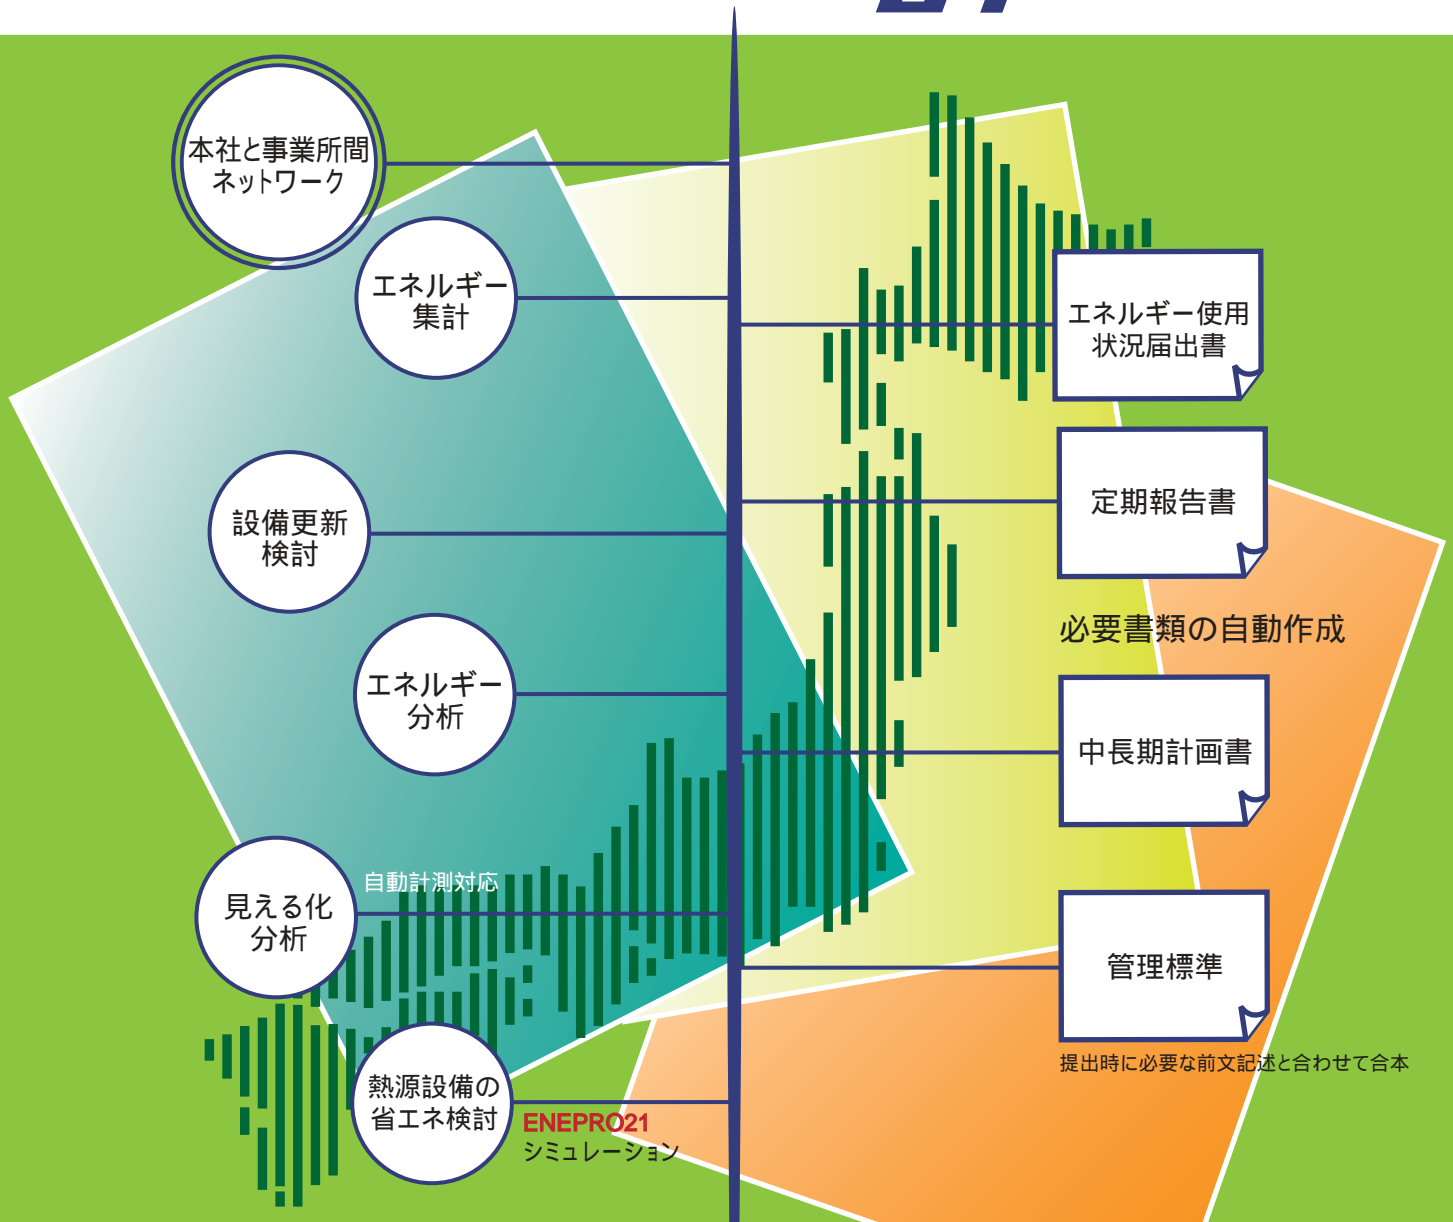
本社と事業所間ネットワーク

エネルギー集計

設備更新検討

エネルギー分析

自動計測対応

見える化分析

熱源設備の省エネ検討

ENEPRO21
シミュレーション

エネルギー使用状況届出書

定期報告書

必要書類の自動作成

中長期計画書

管理標準

提出時に必要な前文記述と合わせて合本